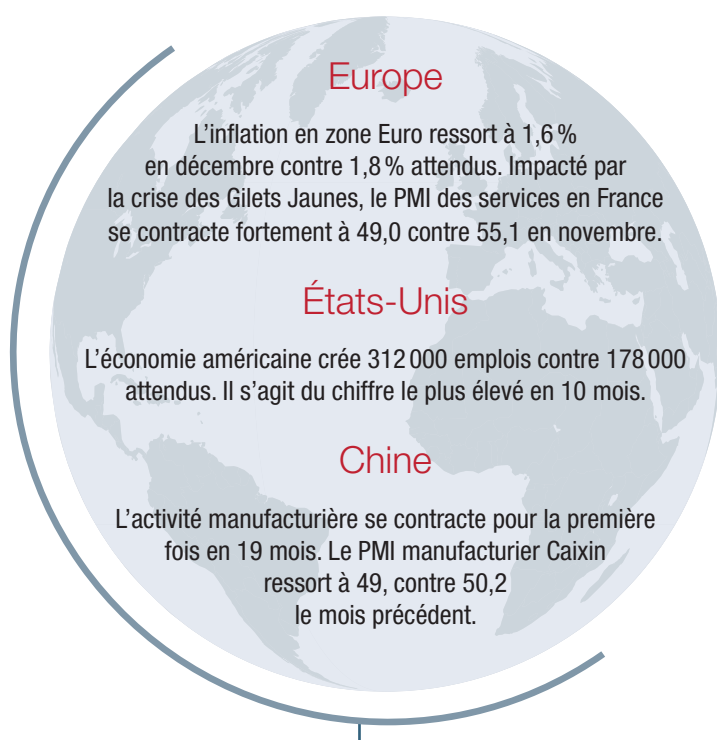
Europe

L’inflation en zone Euro ressort à 1,6 % en décembre contre 1,8 % attendus. Impacté par la crise des Gilets Jaunes, le PMI des services en France se contracte fortement à 49,0 contre 55,1 en novembre.

États-Unis

L’économie américaine crée 312 000 emplois contre 178 000 attendus. Il s’agit du chiffre le plus élevé en 10 mois.

Chine

L’activité manufacturière se contracte pour la première fois en 19 mois. Le PMI manufacturier Caixin ressort à 49, contre 50,2 le mois précédent.